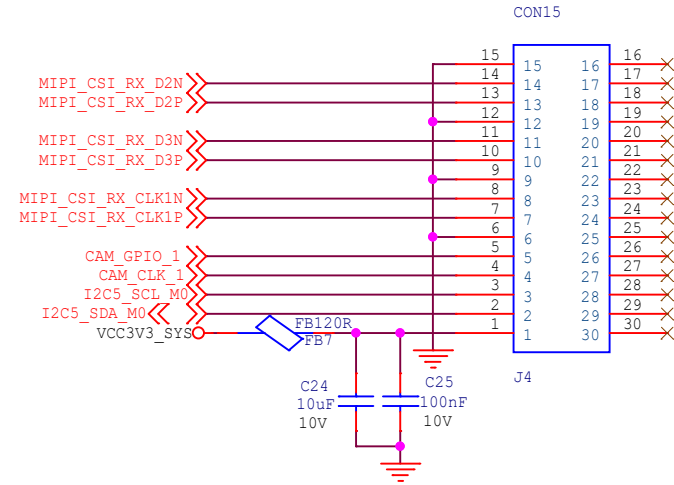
CON15

MIPI_CSI_RX_D2N
MIPI_CSI_RX_D2P
MIPI_CSI_RX_D3N
MIPI_CSI_RX_D3P
MIPI_CSI_RX_CLK1N
MIPI_CSI_RX_CLK1P
CAM_GPIO_1
CAM_CLK_1
I2C5_SCL_M0
I2C5_SDA_M0
VCC3V3_SYS

15
14
13
12
11
10
9
8
7
6
5
4
3
2
1

15 16
14 17
13 18
12 19
11 20
10 21
9 22
8 23
7 24
6 25
5 26
4 27
3 28
2 29
1 30

16
17
18
19
20
21
22
23
24
25
26
27
28
29
30

FB120R
FB7

J4

C24
10uF
10V

C25
100nF
10V